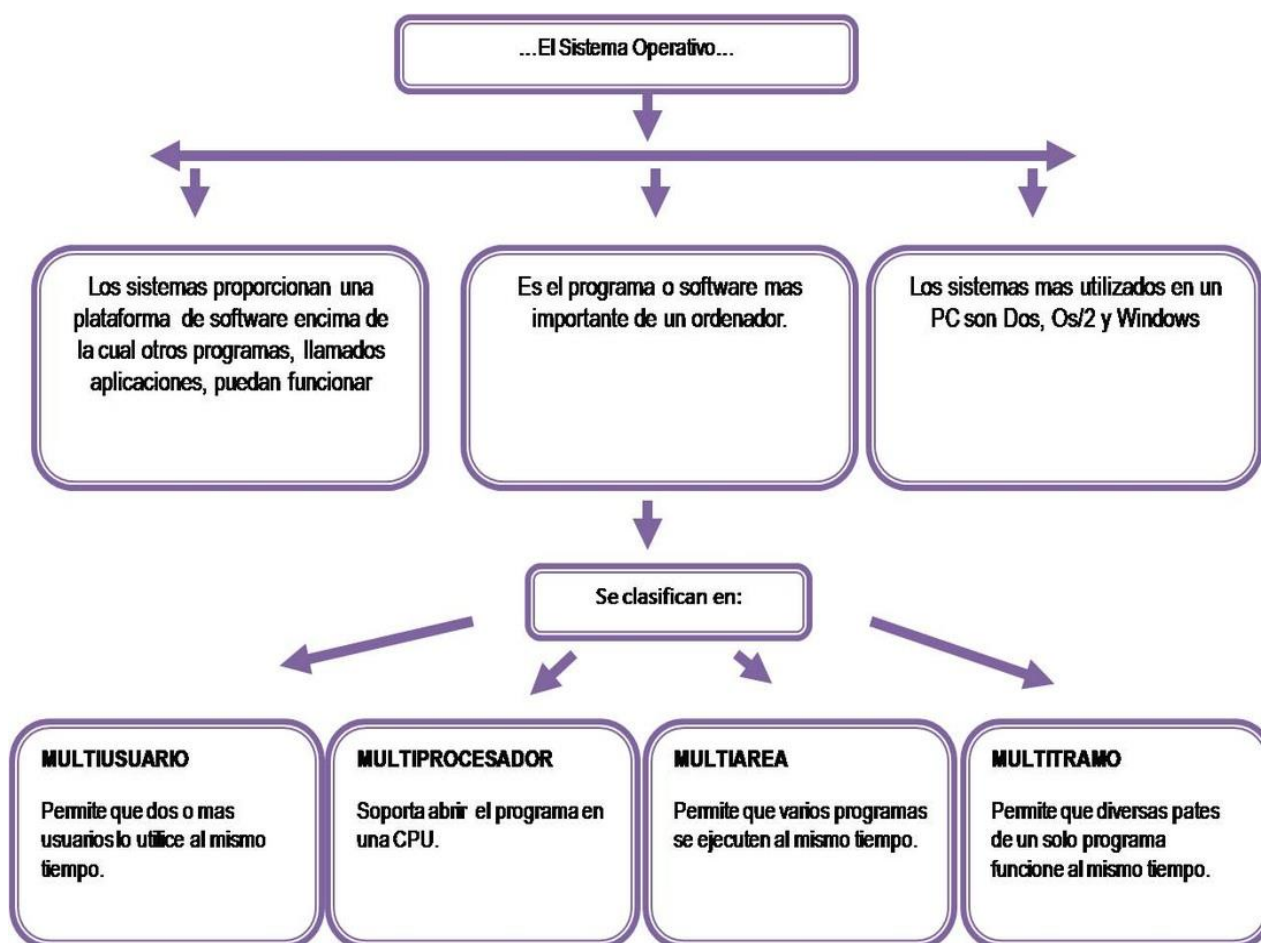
...El Sistema Operativo...

Los sistemas proporcionan una plataforma de software encima de la cual otros programas, llamados aplicaciones, puedan funcionar

Es el programa o software mas importante de un ordenador.

Los sistemas mas utilizados en un PC son Dos, Os/2 y Windows

Se clasifican en:

MULTIUSUARIO

Permite que dos o mas usuarios lo utilice al mismo tiempo.

MULTIPROCESADOR

Soporta abrir el programa en una CPU.

MULTIAREA

Permite que varios programas se ejecuten al mismo tiempo.

MULTITRAMO

Permite que diversas pates de un solo programa funcione al mismo tiempo.